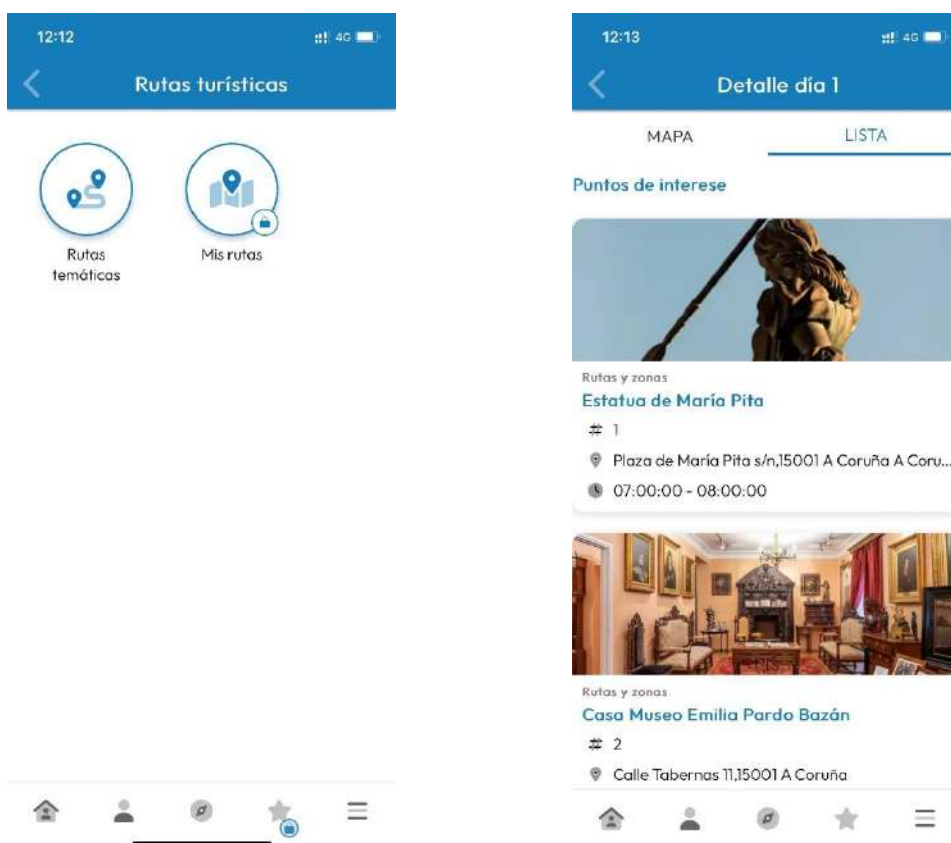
12:12

4G

Rutas turísticas

Rutas temáticas

Mis rutas

12:13

4G

Detalle día 1

MAPA

LISTA

Puntos de interese

Rutas y zonas

Estatua de María Pita

# 1

Plaza de María Pita s/n,15001 A Coruña A Coru...

07:00:00 - 08:00:00

Rutas y zonas

Casa Museo Emilia Pardo Bazán

# 2

Calle Tabernas 11,15001 A Coruña